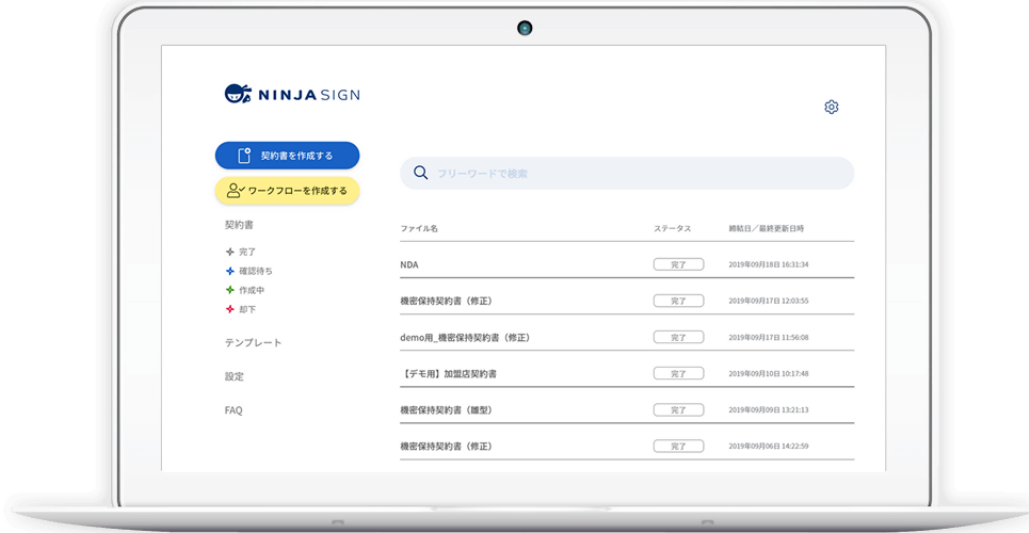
NINJA SIGN

契約書を作成する

ワークフローを作成する

契約書

完了
確認待ち
作成中
却下

テンプレート

設定

FAQ

フリーワードで検索

| ファイル名 | ステータス | 締結日／最終更新日時 |
|---|---|---|
| NDA | 完了 | 2019年09月18日 16:31:34 |
| 機密保持契約書（修正） | 完了 | 2019年09月17日 12:03:55 |
| demo用_機密保持契約書（修正） | 完了 | 2019年09月17日 11:56:08 |
| 【デモ用】加盟店契約書 | 完了 | 2019年09月10日 10:17:48 |
| 機密保持契約書（雛型） | 完了 | 2019年09月09日 13:21:13 |
| 機密保持契約書（修正） | 完了 | 2019年09月06日 14:22:59 |